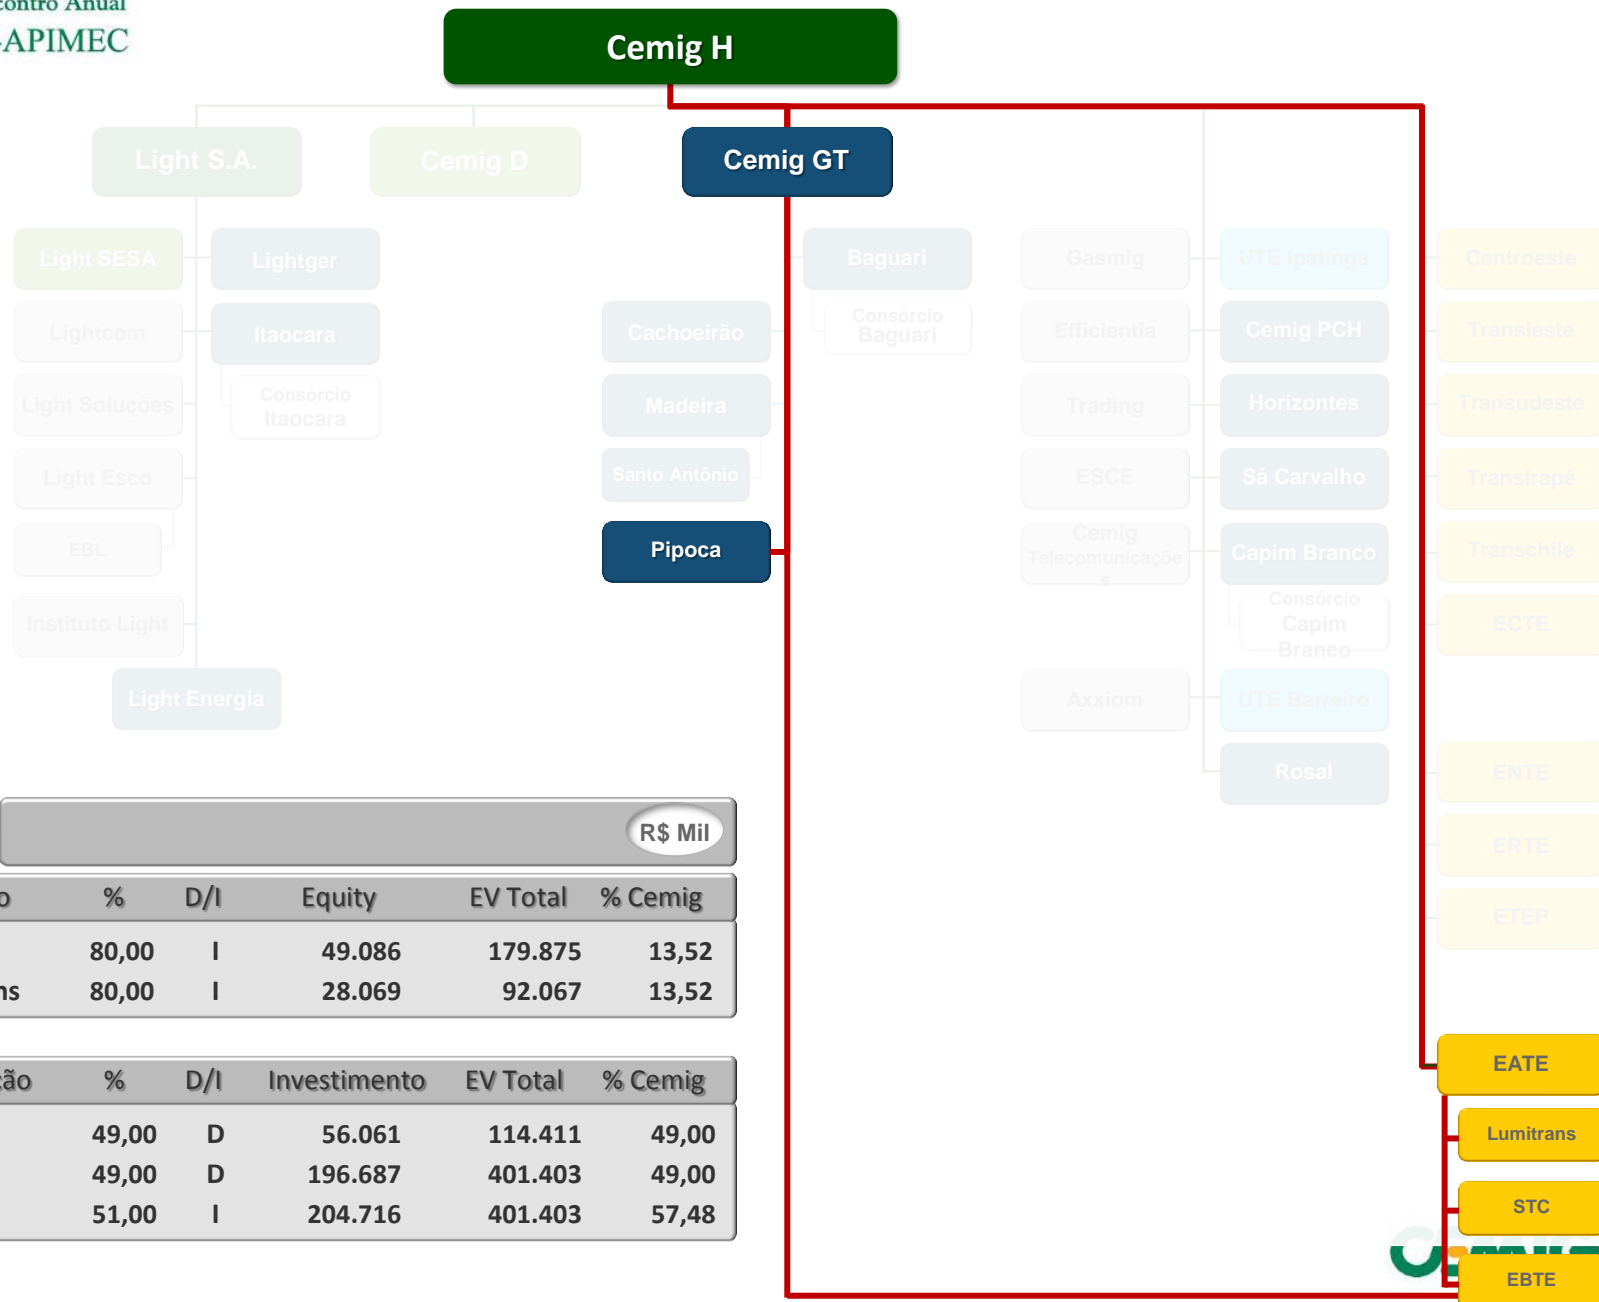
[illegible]contro Anual
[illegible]APIMEC

Cemig H

Light S.A.

Cemig D

Cemig GT

Light SESA

Lightger

Baguari

Gasmig

UTE Ipatinga

Centroeste

Consórcio Baguari

Lightcom

Itaocara

Cachoeirão

Efficientia

Cemig PCH

Transleste

Light Soluções

Consórcio Itaocara

Madeira

Trading

Horizontes

Transudeste

Light Esco

Santo Antônio

ESCE

Sá Carvalho

Transirapé

EBL

Pipoca

Cemig Telecomunicações

Capim Branco

Transchile

Consórcio Capim Branco

Instituto Light

ECTE

Light Energia

Axxiom

UTE Barreiro

Rosal

ENTE

ERTE

ETEP

R$ Mil

| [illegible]o | % | D/I | Equity | EV Total | % Cemig |
|---|---|---|---|---|---|
| | 80,00 | I | 49.086 | 179.875 | 13,52 |
| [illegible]ns | 80,00 | I | 28.069 | 92.067 | 13,52 |

| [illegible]ão | % | D/I | Investimento | EV Total | % Cemig |
|---|---|---|---|---|---|
| | 49,00 | D | 56.061 | 114.411 | 49,00 |
| | 49,00 | D | 196.687 | 401.403 | 49,00 |
| | 51,00 | I | 204.716 | 401.403 | 57,48 |

EATE

Lumitrans

STC

EBTE